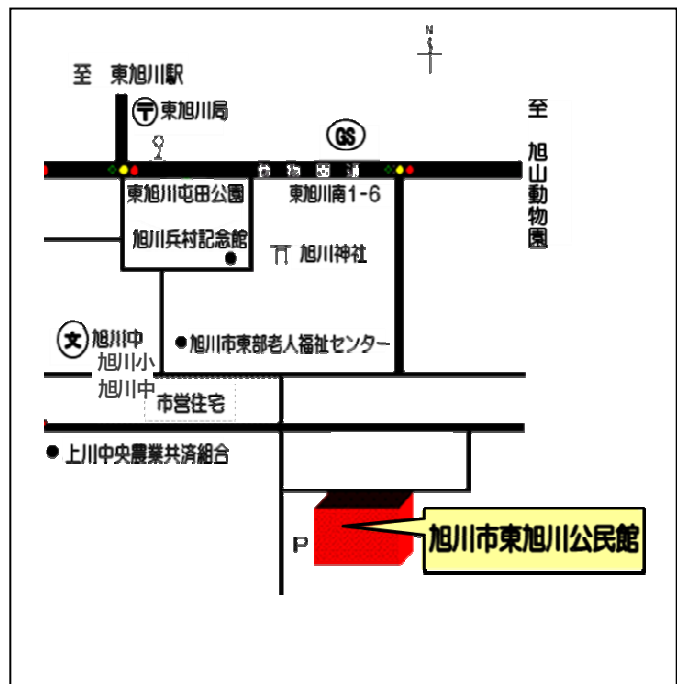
N

至 東旭川駅

〒 東旭川局

GS

至 旭山動物園

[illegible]

東旭川屯田公園

旭川兵村記念館

東旭川南1-6

旭川神社

文 旭川中

旭川小

旭川中

旭川市東部老人福祉センター

市営住宅

上川中央農業共済組合

P

旭川市東旭川公民館